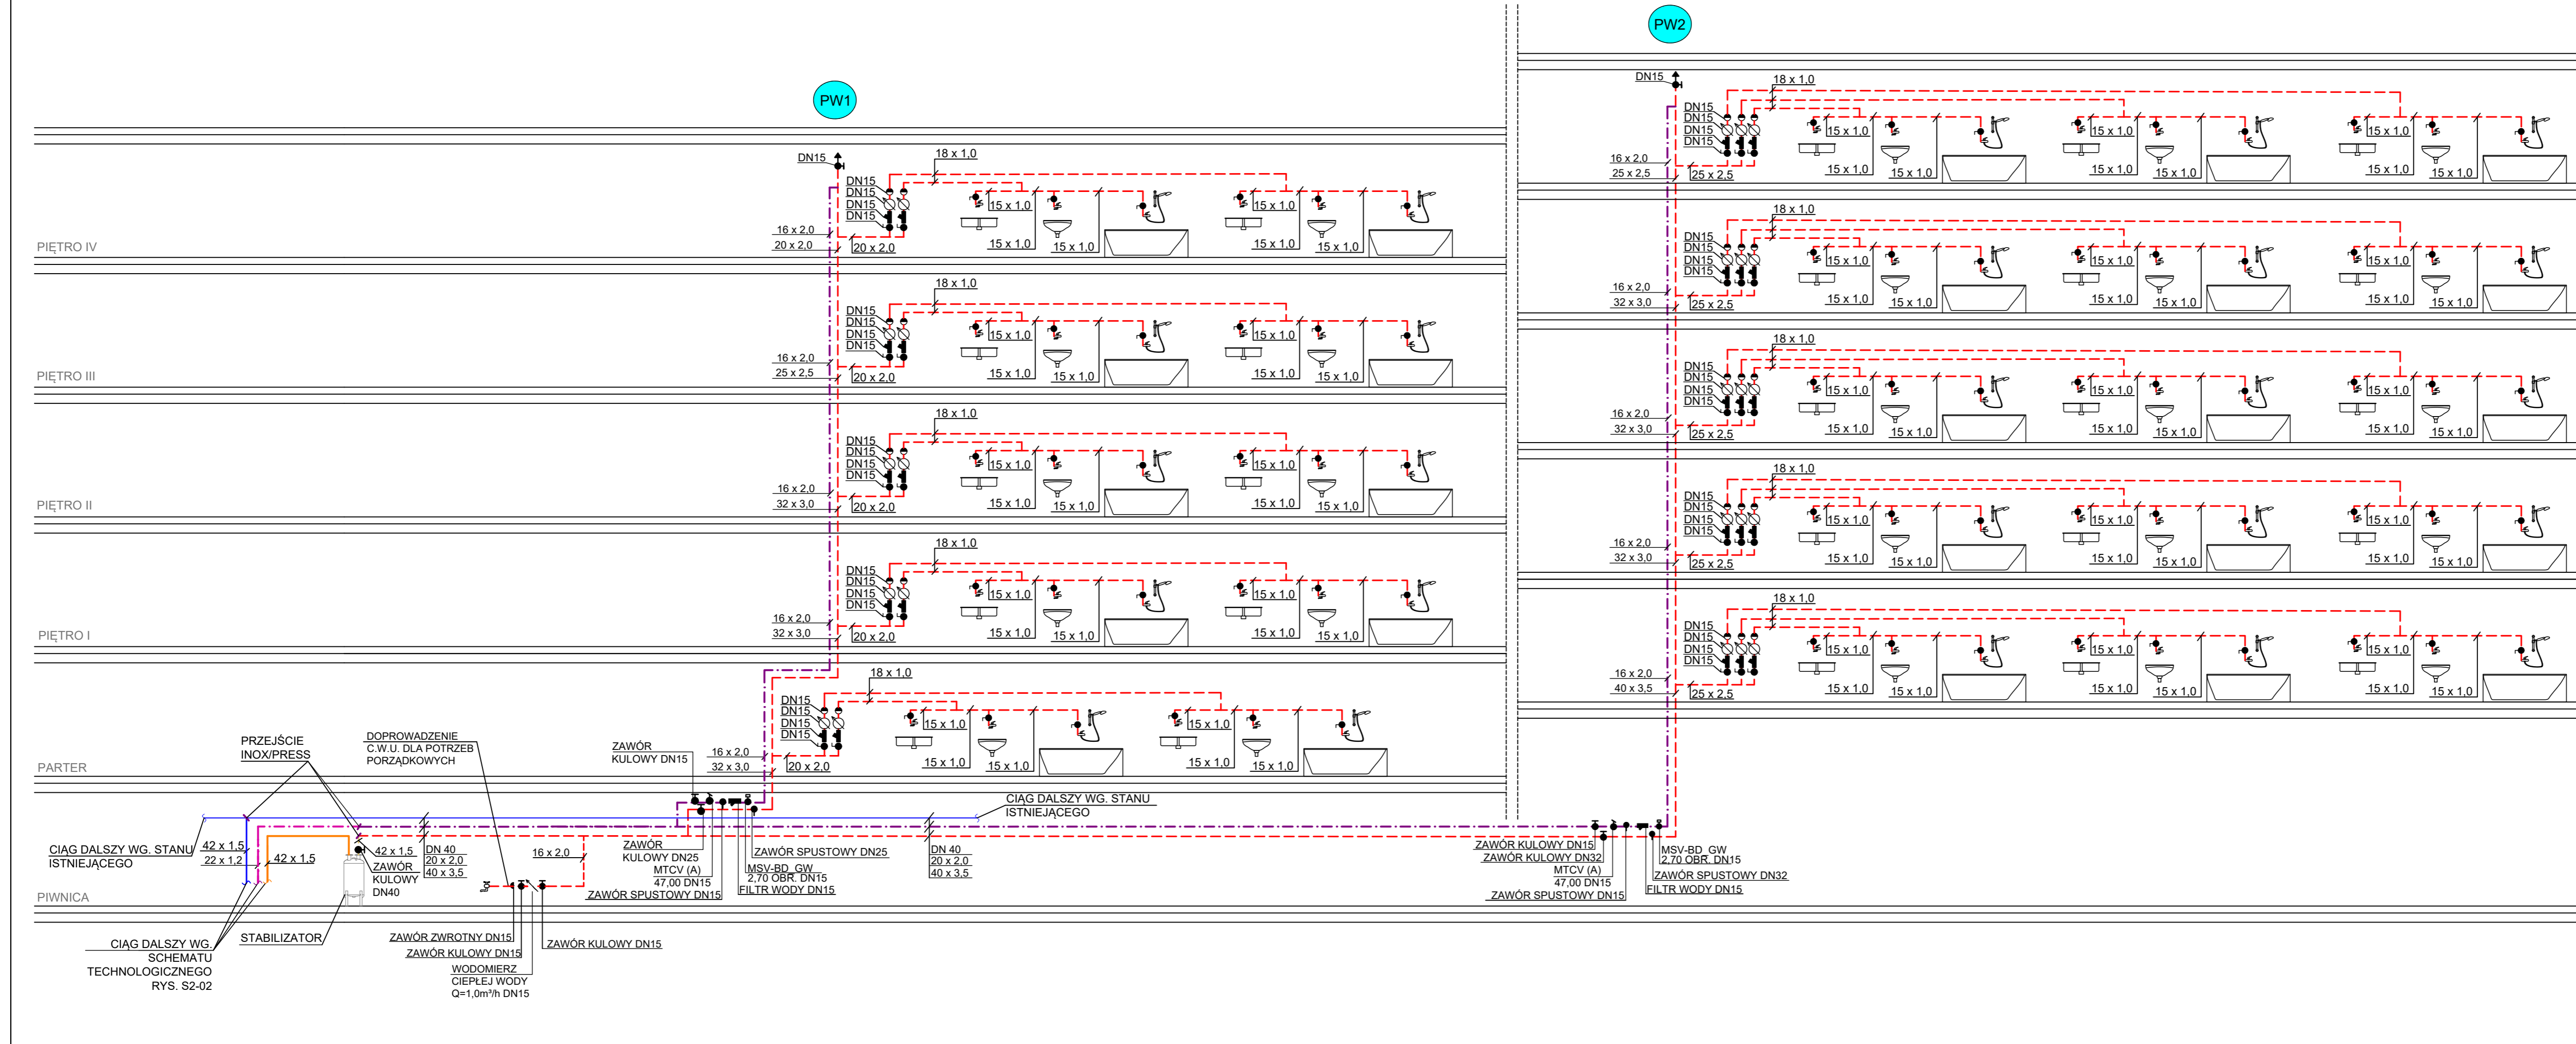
PW1

PW2

DN15
18 x 1,0
DN15
DN15
DN15
DN15
15 x 1,0
15 x 1,0
16 x 2,0
20 x 2,0
20 x 2,0
15 x 1,0
15 x 1,0
15 x 1,0
15 x 1,0
PIĘTRO IV

18 x 1,0
DN15
DN15
DN15
DN15
16 x 2,0
25 x 2,5
20 x 2,0
PIĘTRO III

18 x 1,0
DN15
DN15
DN15
DN15
16 x 2,0
32 x 3,0
20 x 2,0
PIĘTRO II

18 x 1,0
DN15
DN15
DN15
DN15
16 x 2,0
32 x 3,0
20 x 2,0
PIĘTRO I

18 x 1,0
DN15
DN15
DN15
DN15
ZAWÓR KULOWY DN15
16 x 2,0
32 x 3,0
20 x 2,0
PARTER

PRZEJŚCIE INOX/PRESS
DOPROWADZENIE C.W.U. DLA POTRZEB PORZĄDKOWYCH
CIĄG DALSZY WG. STANU ISTNIEJĄCEGO
CIĄG DALSZY WG. STANU ISTNIEJĄCEGO
42 x 1,5
22 x 1,2
42 x 1,5
42 x 1,5
ZAWÓR KULOWY DN40
DN 40
20 x 2,0
40 x 3,5
16 x 2,0
ZAWÓR KULOWY DN25
MTCV (A)
47,00 DN15
ZAWÓR SPUSTOWY DN15
MSV-BD_GW
2,70 OBR. DN15
FILTR WODY DN15
ZAWÓR SPUSTOWY DN25
DN 40
20 x 2,0
40 x 3,5
PIWNICA
CIĄG DALSZY WG. SCHEMATU TECHNOLOGICZNEGO RYS. S2-02
STABILIZATOR
ZAWÓR ZWROTNY DN15
ZAWÓR KULOWY DN15
WODOMIERZ CIEPŁEJ WODY Q=1,0m³/h DN15
ZAWÓR KULOWY DN15

DN15
18 x 1,0
DN15
DN15
DN15
DN15
16 x 2,0
25 x 2,5
25 x 2,5
15 x 1,0
15 x 1,0
15 x 1,0
15 x 1,0
15 x 1,0
15 x 1,0
15 x 1,0
15 x 1,0
15 x 1,0

18 x 1,0
DN15
DN15
DN15
DN15
16 x 2,0
32 x 3,0
25 x 2,5

18 x 1,0
DN15
DN15
DN15
DN15
16 x 2,0
32 x 3,0
25 x 2,5

18 x 1,0
DN15
DN15
DN15
DN15
16 x 2,0
32 x 3,0
25 x 2,5

18 x 1,0
DN15
DN15
DN15
DN15
16 x 2,0
40 x 3,5
25 x 2,5

ZAWÓR KULOWY DN15
ZAWÓR KULOWY DN32
MTCV (A)
47,00 DN15
ZAWÓR SPUSTOWY DN15
MSV-BD_GW
2,70 OBR. DN15
ZAWÓR SPUSTOWY DN32
FILTR WODY DN15